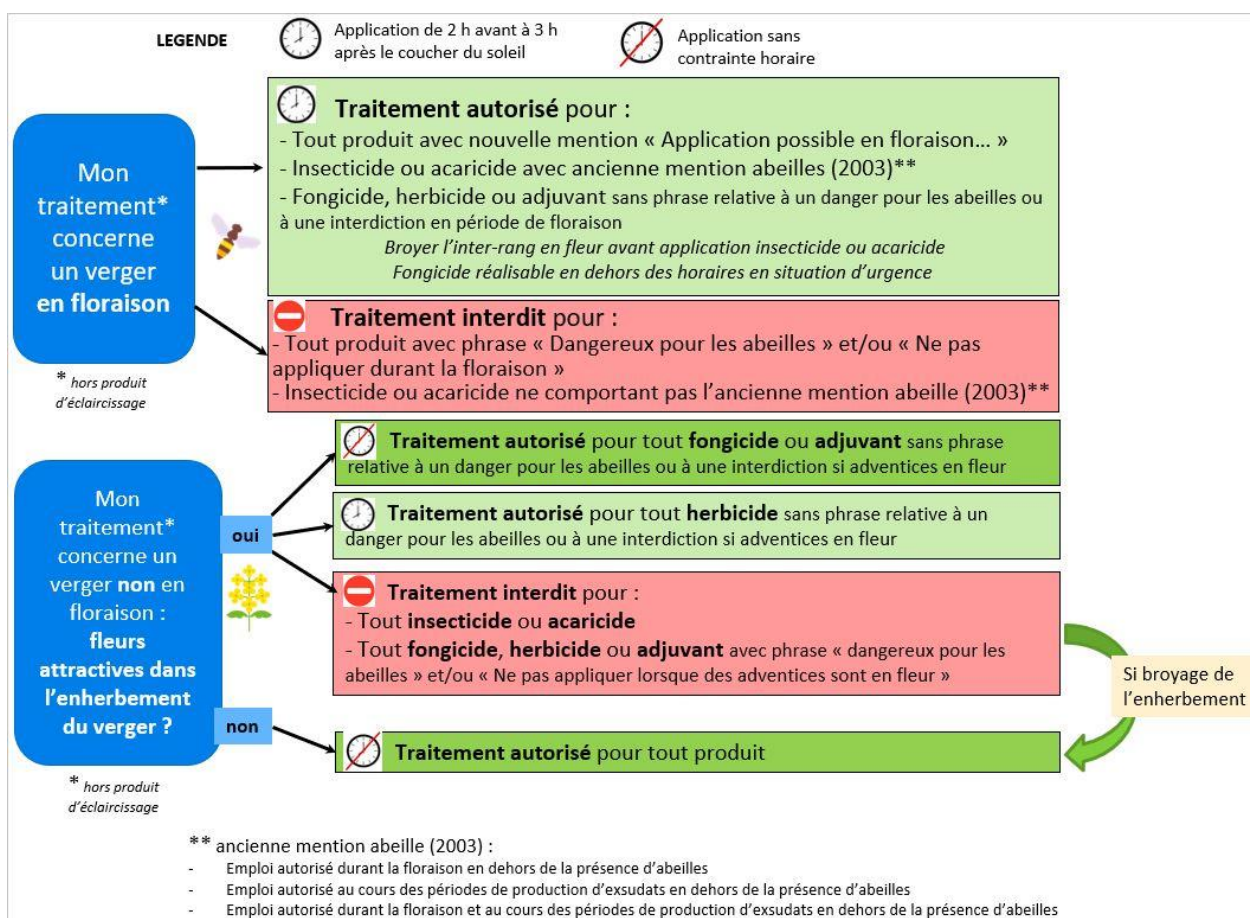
LEGENDE

Application de 2 h avant à 3 h après le coucher du soleil

Application sans contrainte horaire

Mon traitement* concerne un verger en floraison

* hors produit d'éclaircissage

Traitement autorisé pour :
- Tout produit avec nouvelle mention « Application possible en floraison… »
- Insecticide ou acaricide avec ancienne mention abeilles (2003)**
- Fongicide, herbicide ou adjuvant sans phrase relative à un danger pour les abeilles ou à une interdiction en période de floraison
Broyer l'inter-rang en fleur avant application insecticide ou acaricide
Fongicide réalisable en dehors des horaires en situation d'urgence

Traitement interdit pour :
- Tout produit avec phrase « Dangereux pour les abeilles » et/ou « Ne pas appliquer durant la floraison »
- Insecticide ou acaricide ne comportant pas l'ancienne mention abeille (2003)**

Mon traitement* concerne un verger non en floraison : fleurs attractives dans l'enherbement du verger ?

* hors produit d'éclaircissage

oui

non

Traitement autorisé pour tout fongicide ou adjuvant sans phrase relative à un danger pour les abeilles ou à une interdiction si adventices en fleur

Traitement autorisé pour tout herbicide sans phrase relative à un danger pour les abeilles ou à une interdiction si adventices en fleur

Traitement interdit pour :
- Tout insecticide ou acaricide
- Tout fongicide, herbicide ou adjuvant avec phrase « dangereux pour les abeilles » et/ou « Ne pas appliquer lorsque des adventices sont en fleur »

Si broyage de l'enherbement

Traitement autorisé pour tout produit

** ancienne mention abeille (2003) :
- Emploi autorisé durant la floraison en dehors de la présence d'abeilles
- Emploi autorisé au cours des périodes de production d'exsudats en dehors de la présence d'abeilles
- Emploi autorisé durant la floraison et au cours des périodes de production d'exsudats en dehors de la présence d'abeilles